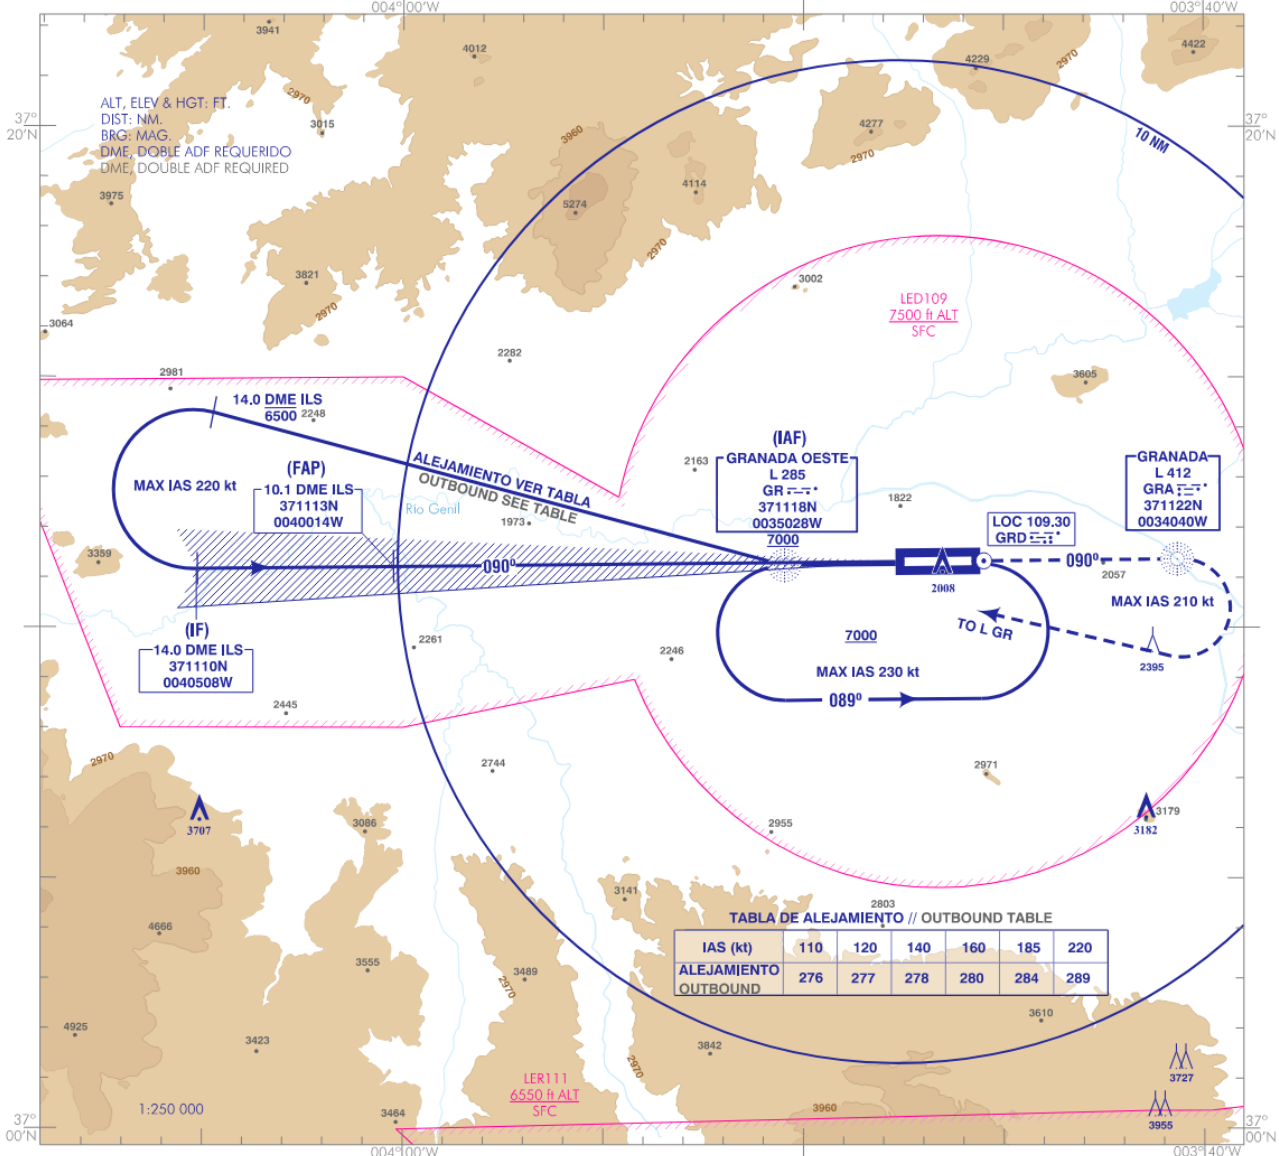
004°00'W
003°40'W
37° 20'N
37° 20'N
ALT, ELEV & HGT: FT.
DIST: NM.
BRG: MAG.
DME, DOBLE ADF REQUERIDO
DME, DOUBLE ADF REQUIRED

3941
4012
4229
4422
2970
3015
3960
4277
2970
10 NM
3975
4114
5274
2970
3821
2970
3002
3064
2282
LED109
7500 ft ALT
SFC
3605
2981
14.0 DME ILS
6500
2248
(FAP)
10.1 DME ILS
371113N
0040014W
MAX IAS 220 kt
ALEJAMIENTO VER TABLA
OUTBOUND SEE TABLE
Rio Genil
1973
(IAF)
2163
GRANADA OESTE
L 285
GR
371118N
0035028W
7000
1822
GRANADA
L 412
GRA
371122N
0034040W
LOC 109.30
GRD
3359
090°
2008
090°
2057
MAX IAS 210 kt
(IF)
14.0 DME ILS
371110N
0040508W
2261
2246
7000
TO L GR
MAX IAS 230 kt
2395
089°
2445
2970
2744
2971
3707
3086
2955
3179
3182
3960
3141
2803
TABLA DE ALEJAMIENTO // OUTBOUND TABLE

| IAS (kt) | 110 | 120 | 140 | 160 | 185 | 220 |
|---|---|---|---|---|---|---|
| ALEJAMIENTO OUTBOUND | 276 | 277 | 278 | 280 | 284 | 289 |

4666
3555
3489
2970
4925
3423
3842
3610
2970
3727
LER111
6550 ft ALT
SFC
1:250 000
3464
3960
3955
37° 00'N
37° 00'N
004°00'W
003°40'W